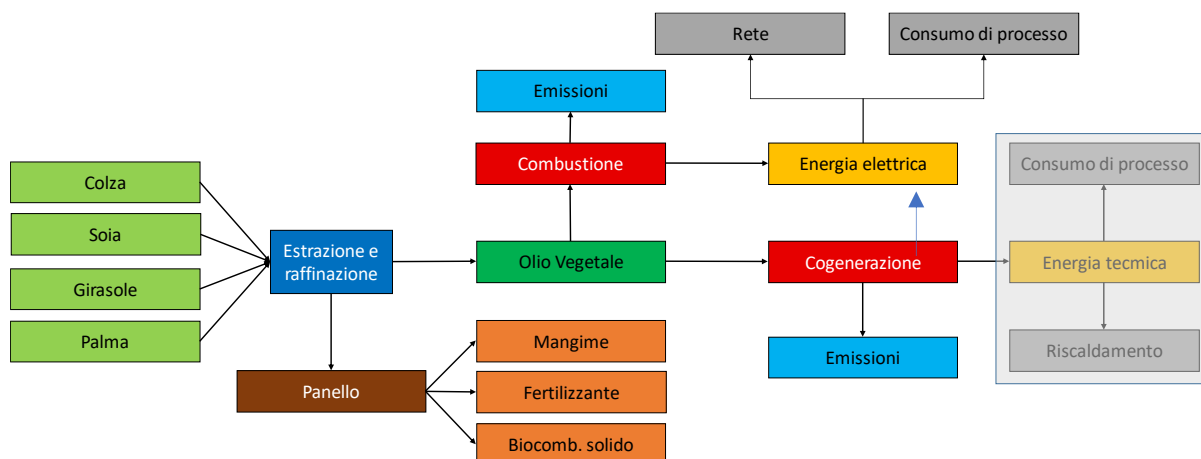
Rete
Consumo di processo
Emissioni
Combustione
Energia elettrica
Consumo di processo
Colza
Soia
Girasole
Palma
Estrazione e raffinazione
Olio Vegetale
Cogenerazione
Energia tecmica
Riscaldamento
Emissioni
Mangime
Panello
Fertilizzante
Biocomb. solido